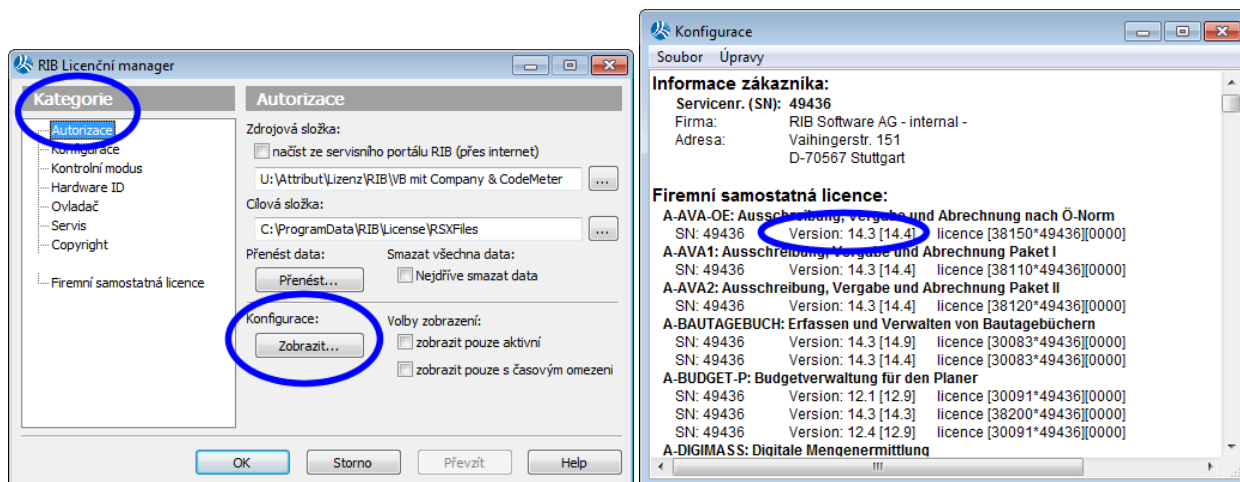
RIB Licenční manager

Kategorie
Autorizace
Konfigurace
Kontrolní modus
Hardware ID
Ovladač
Servis
Copyright
Firemní samostatná licence

Autorizace
Zdrojová složka:
načíst ze servisního portálu RIB (přes internet)
U:\Attribut\Lizenz\RIB\VB mit Company & CodeMeter
...
Cílová složka:
C:\ProgramData\RIB\License\RSXFiles
...
Přenést data:
Přenést...
Smazat všechna data:
Nejdříve smazat data
Konfigurace:
Zobrazit...
Volby zobrazení:
zobrazit pouze aktivní
zobrazit pouze s časovým omezeni

OK
Storno
Převzít
Help

Konfigurace
Soubor Úpravy

Informace zákazníka:
Servicenr. (SN): 49436
Firma: RIB Software AG - internal -
Adresa: Vaihingerstr. 151
D-70567 Stuttgart

Firemní samostatná licence:
A-AVA-OE: Ausschreibung, Vergabe und Abrechnung nach Ö-Norm
SN: 49436 Version: 14.3 [14.4] licence [38150*49436][0000]
A-AVA1: Ausschreibung, Vergabe und Abrechnung Paket I
SN: 49436 Version: 14.3 [14.4] licence [38110*49436][0000]
A-AVA2: Ausschreibung, Vergabe und Abrechnung Paket II
SN: 49436 Version: 14.3 [14.4] licence [38120*49436][0000]
A-BAUTAGEBUCH: Erfassen und Verwalten von Bautagebüchern
SN: 49436 Version: 14.3 [14.9] licence [30083*49436][0000]
SN: 49436 Version: 14.3 [14.4] licence [30083*49436][0000]
A-BUDGET-P: Budgetverwaltung für den Planer
SN: 49436 Version: 12.1 [12.9] licence [30091*49436][0000]
SN: 49436 Version: 14.3 [14.3] licence [38200*49436][0000]
SN: 49436 Version: 12.4 [12.9] licence [30091*49436][0000]
A-DIGIMASS: Digitale Mengenermittlung